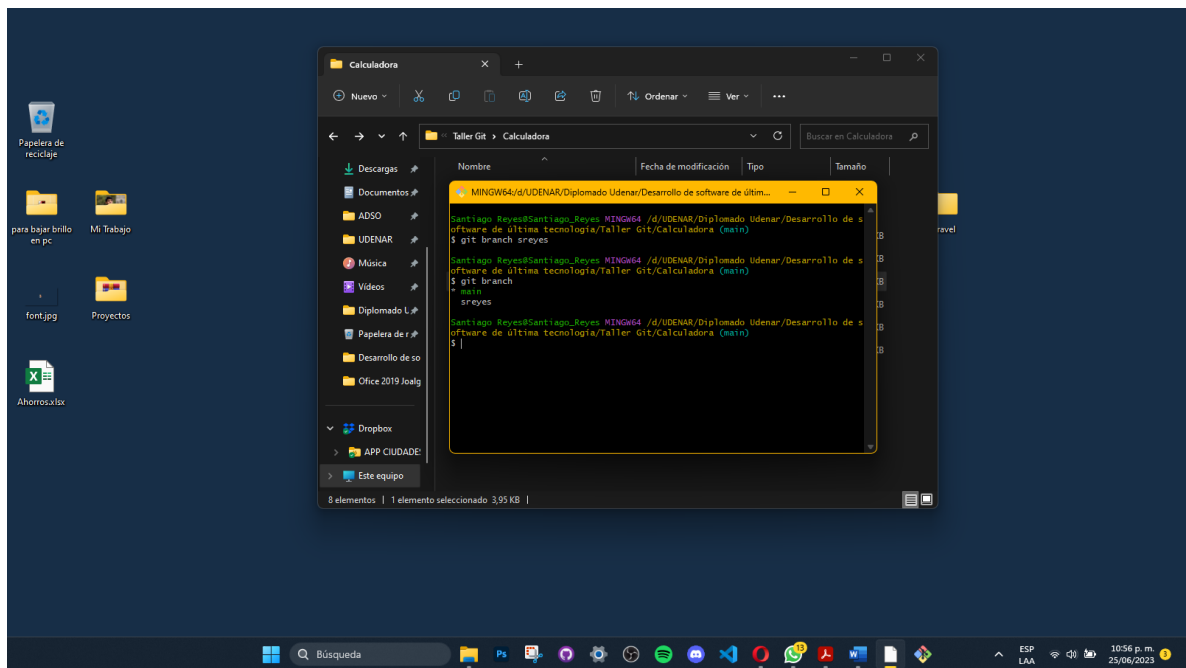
Papelera de reciclaje

para bajar brillo en pc

Mi Trabajo

font.jpg

Proyectos

Ahorros.xlsx

Calculadora

Nuevo

Ordenar

Ver

Taller Git > Calculadora

Buscar en Calculadora

Descargas

Documentos

ADSO

UDENAR

Música

Vídeos

Diplomado U

Papelera de r

Desarrollo de so

Ofice 2019 Joalg

Dropbox

APP CIUDADE

Este equipo

Nombre

Fecha de modificación

Tipo

Tamaño

MINGW64:/d/UDENAR/Diplomado Udenar/Desarrollo de software de últim...

Santiago Reyes@Santiago_Reyes MINGW64 /d/UDENAR/Diplomado Udenar/Desarrollo de software de última tecnología/Taller Git/Calculadora (main)
$ git branch sreyes

Santiago Reyes@Santiago_Reyes MINGW64 /d/UDENAR/Diplomado Udenar/Desarrollo de software de última tecnología/Taller Git/Calculadora (main)
$ git branch
* main
  sreyes

Santiago Reyes@Santiago_Reyes MINGW64 /d/UDENAR/Diplomado Udenar/Desarrollo de software de última tecnología/Taller Git/Calculadora (main)
$ |

ravel

8 elementos | 1 elemento seleccionado 3,95 KB |

Búsqueda

13

ESP LAA

10:56 p. m.
25/06/2023

3